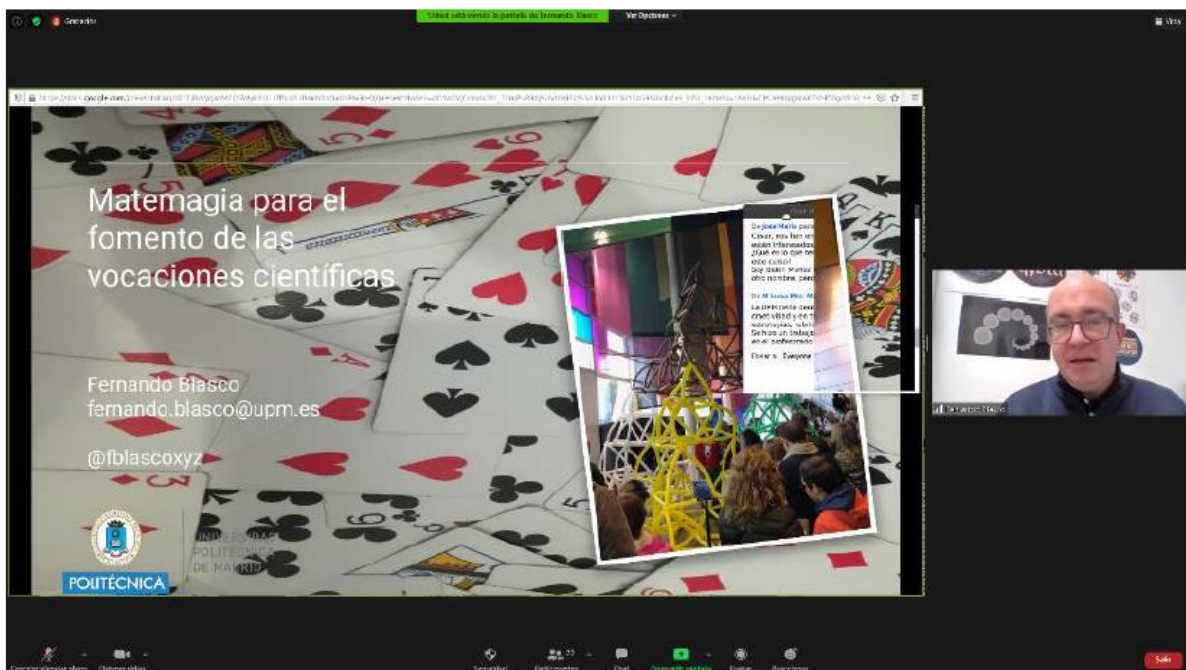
Grabando

Usted está viendo la pantalla de Fernando Blasco

Ver Opciones

Vista

docs.google.com

Matemagia para el fomento de las vocaciones científicas

Fernando Blasco
fernando.blasco@upm.es

@fblascoxyz

UNIVERSIDAD POLITÉCNICA DE MADRID

POLITÉCNICA

De José María
César, nos han
están interesados
¿Qué es lo que
este curso?
Soy Belén
otro nombre

De M Luisa
creatividad
Se hizo un trabajo
en el profesorado

Enviar a: Everyone

Fernando Blasco

Comenzar el audio

Detener video

Seguridad

Participantes

Chat

Compartir pantalla

Grabar

Reacciones

Salir